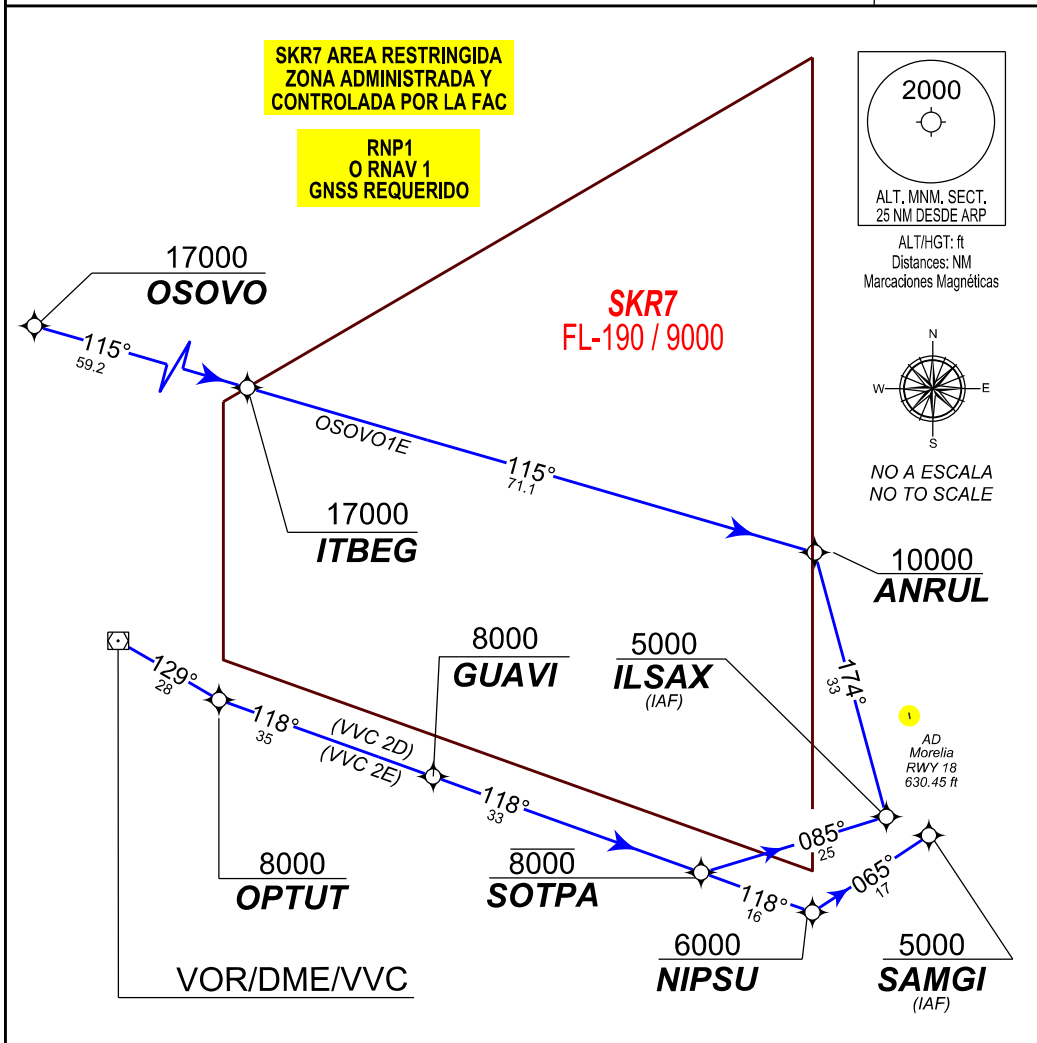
SKR7 AREA RESTRINGIDA
ZONA ADMINISTRADA Y
CONTROLADA POR LA FAC

RNP1
O RNAV 1
GNSS REQUERIDO

2000

ALT. MNM. SECT.
25 NM DESDE ARP

ALT/HGT: ft
Distances: NM
Marcaciones Magnéticas

N
W
E
S

NO A ESCALA
NO TO SCALE

SKR7
FL-190 / 9000

17000
OSOVO

115°
59.2

OSOVO1E

115°
71.1

17000
ITBEG

10000
ANRUL

174°
33

AD
Morelia
RWY 18
630.45 ft

5000
ILSAX
(IAF)

8000
GUAVI

129°
28

118°
35

(VVC 2D)
(VVC 2E)

118°
33

085°
25

065°
17

118°
16

8000
OPTUT

8000
SOTPA

6000
NIPSU

5000
SAMGI
(IAF)

VOR/DME/VVC